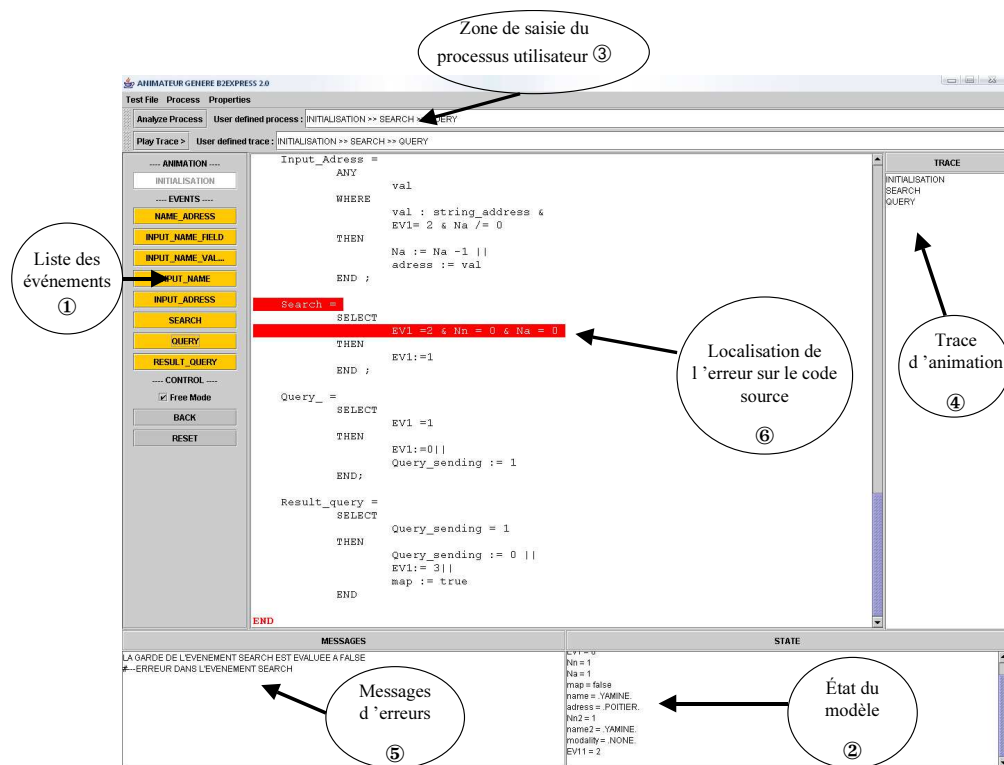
Zone de saisie du processus utilisateur ③

ANIMATEUR GENERE B2EXPRESS 2.0

Test File Process Properties

Analyze Process User defined process : INITIALISATION >> SEARCH >> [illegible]ERY

Play Trace > User defined trace : INITIALISATION >> SEARCH >> QUERY

---- ANIMATION ----
INITIALISATION
---- EVENTS ----
NAME_ADRESS
INPUT_NAME_FIELD
INPUT_NAME_VAL...
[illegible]PUT_NAME
INPUT_ADRESS
SEARCH
QUERY
RESULT_QUERY
---- CONTROL ----
Free Mode
BACK
RESET

Liste des événements ①

Input_Adress =
ANY
val
WHERE
val : string_address &
EV1= 2 & Na /= 0
THEN
Na := Na -1 ||
adress := val
END ;

Search =
SELECT
EV1 =2 & Nn = 0 & Na = 0
THEN
EV1:=1
END ;

Query_ =
SELECT
EV1 =1
THEN
EV1:=0||
Query_sending := 1
END;

Result_query =
SELECT
Query_sending = 1
THEN
Query_sending := 0 ||
EV1:= 3||
map := true
END

END

Localisation de l 'erreur sur le code source ⑥

TRACE
INITIALISATION
SEARCH
QUERY

Trace d 'animation ④

MESSAGES
LA GARDE DE L'EVENEMENT SEARCH EST EVALUEE A FALSE
#---ERREUR DANS L'EVENEMENT SEARCH

Messages d 'erreurs ⑤

STATE
EV1 = 0
Nn = 1
Na = 1
map = false
name = .YAMINE.
adress = .POITIER.
Nn2 = 1
name2 = .YAMINE.
modality = .NONE.
EV11 = 2

État du modèle ②